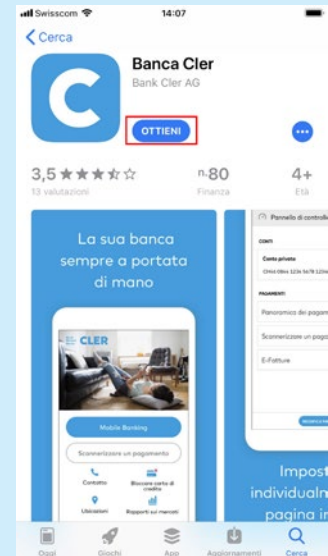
Swisscom 14:07

Cerca

Banca Cler
Bank Cler AG

OTTIENI

3,5 ★★★☆☆
13 valutazioni

n.80
Finanza

4+
Età

La sua banca sempre a portata di mano

CLER

Mobile Banking

Scannerizzare un pagamento

Contatto

Bloccare carta di credito

Ubicazioni

Rapporti sui mercati

Pannello di controllo

CONTI

Conto privato
CH44 0844 1234 5678 1234

PAGAMENTI

Panoramica dei pagam

Scannerizzare un paga

E-Fatture

Impost
individualn
pagina in

Oggi
Giochi
App
Aggiornamenti
Cerca